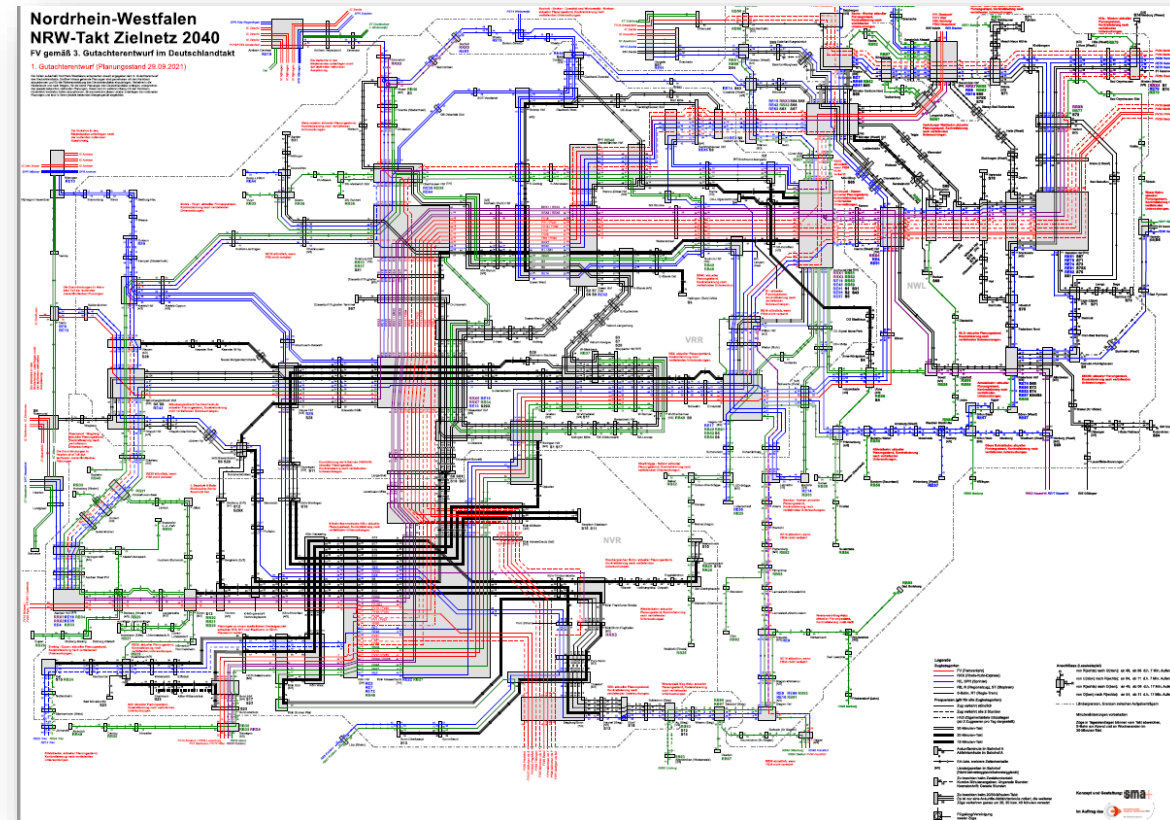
Nordrhein-Westfalen
NRW-Takt Zielnetz 2040
FV gemäß 3. Gutachterentwurf im Deutschlandtakt
1. Gutachterentwurf (Planungsstand 29.09.2021)

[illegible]

NWL

VRR

NVR

Legende

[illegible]

Konzept und Gestaltung: sma+

Im Auftrag des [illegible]